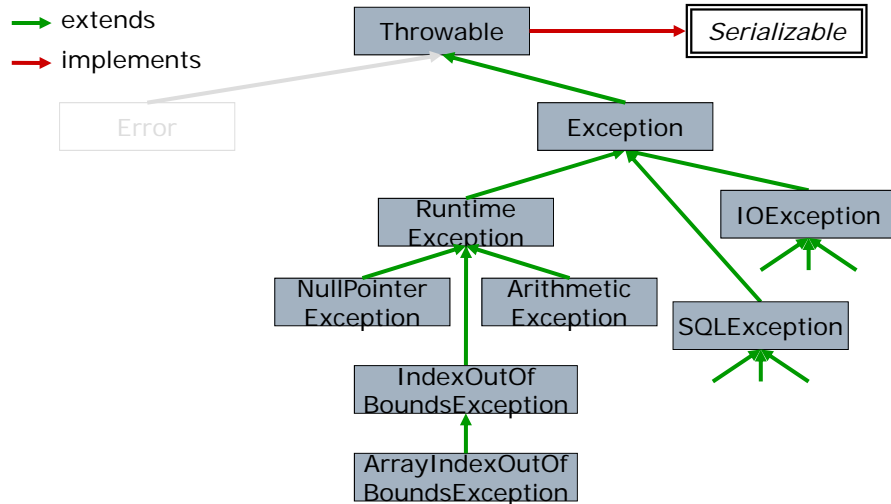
extends
implements

Throwable
Serializable
Error
Exception
Runtime Exception
IOException
NullPointer Exception
Arithmetic Exception
SQLException
IndexOutOf BoundsException
ArrayIndexOutOf BoundsException